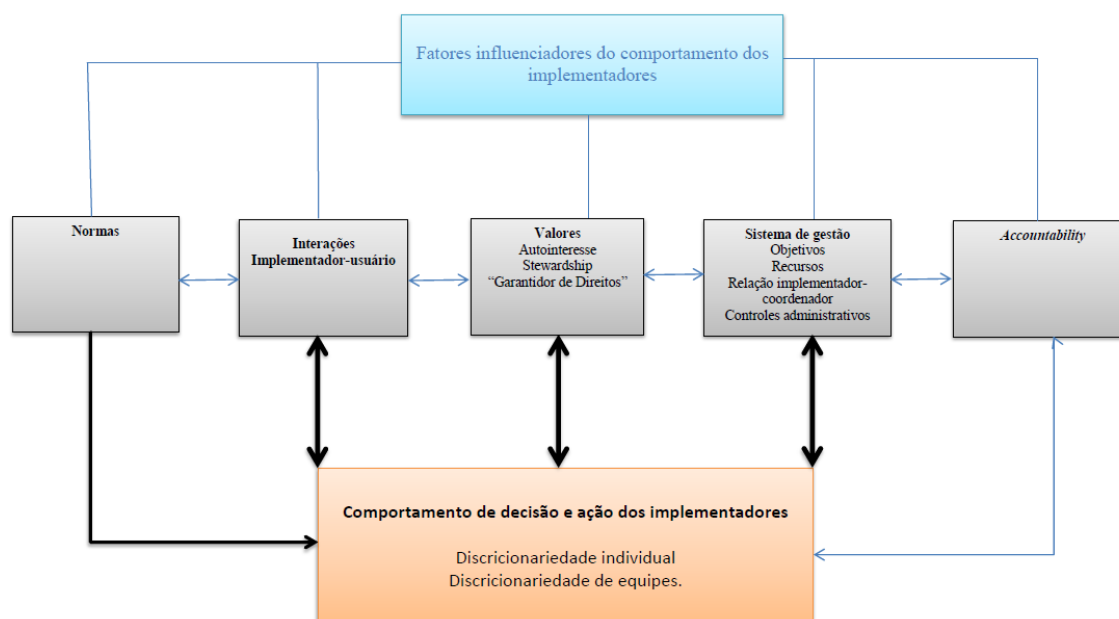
Fatores influenciadores do comportamento dos implementadores

Normas

Interações
Implementador-usuário

Valores
Autointeresse
Stewardship
"Garantidor de Direitos"

Sistema de gestão
Objetivos
Recursos
Relação implementador-coordenador
Controles administrativos

Accountability

Comportamento de decisão e ação dos implementadores

Discricionariedade individual
Discricionariedade de equipes.